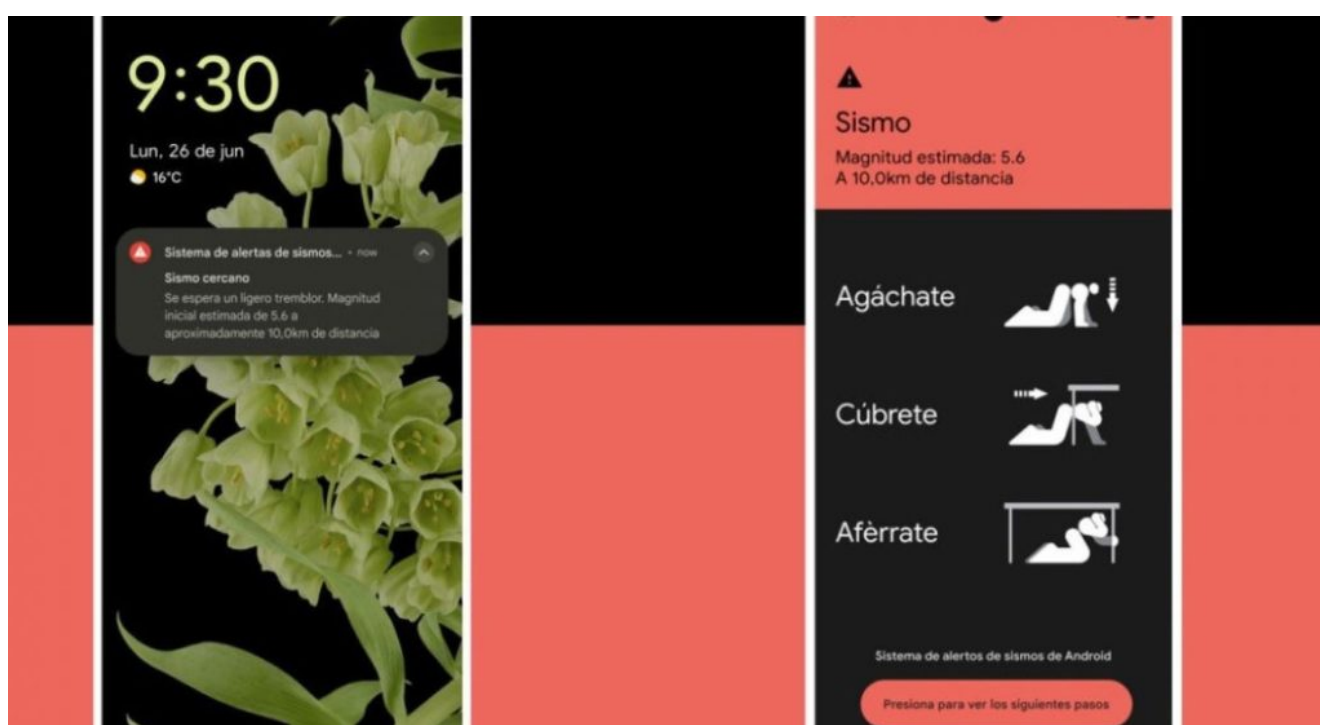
9:30

Lun, 26 de jun

16°C

Sistema de alertas de sismos... • now

Sismo cercano

Se espera un ligero tremblor. Magnitud inicial estimada de 5.6 a aproximadamente 10,0km de distancia

Sismo

Magnitud estimada: 5.6
A 10,0km de distancia

Agáchate

Cúbrete

Afèrrate

Sistema de alertas de sismos de Android

Presiona para ver los siguientes pasos